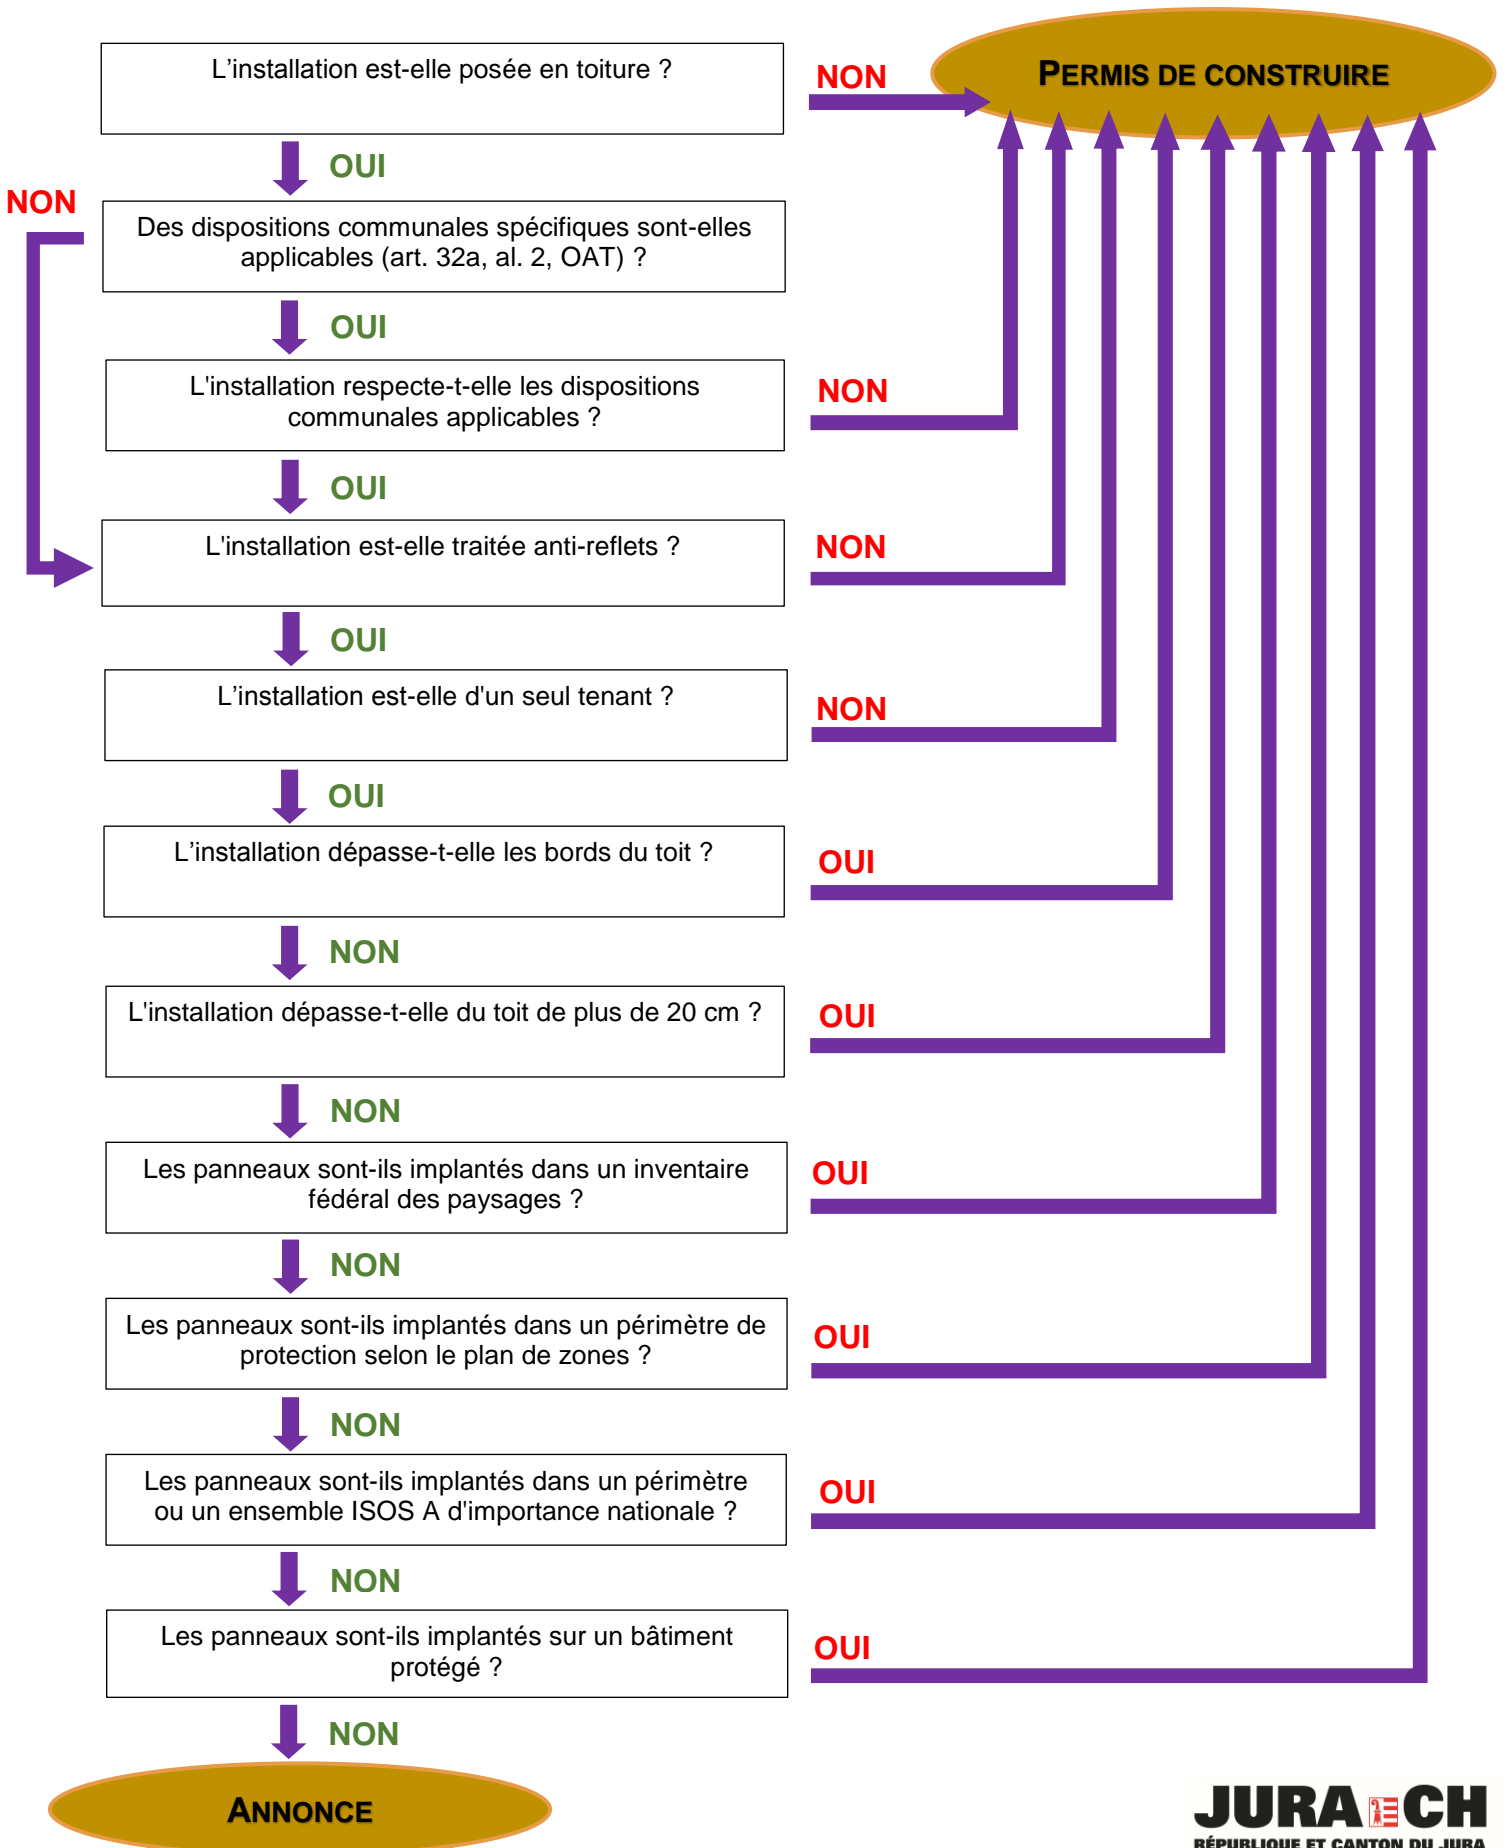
L'installation est-elle posée en toiture ?

NON

PERMIS DE CONSTRUIRE

OUI

NON

Des dispositions communales spécifiques sont-elles applicables (art. 32a, al. 2, OAT) ?

OUI

L'installation respecte-t-elle les dispositions communales applicables ?

NON

OUI

L'installation est-elle traitée anti-reflets ?

NON

OUI

L'installation est-elle d'un seul tenant ?

NON

OUI

L'installation dépasse-t-elle les bords du toit ?

OUI

NON

L'installation dépasse-t-elle du toit de plus de 20 cm ?

OUI

NON

Les panneaux sont-ils implantés dans un inventaire fédéral des paysages ?

OUI

NON

Les panneaux sont-ils implantés dans un périmètre de protection selon le plan de zones ?

OUI

NON

Les panneaux sont-ils implantés dans un périmètre ou un ensemble ISOS A d'importance nationale ?

OUI

NON

Les panneaux sont-ils implantés sur un bâtiment protégé ?

OUI

NON

ANNONCE

JURA CH
RÉPUBLIQUE ET CANTON DU JURA